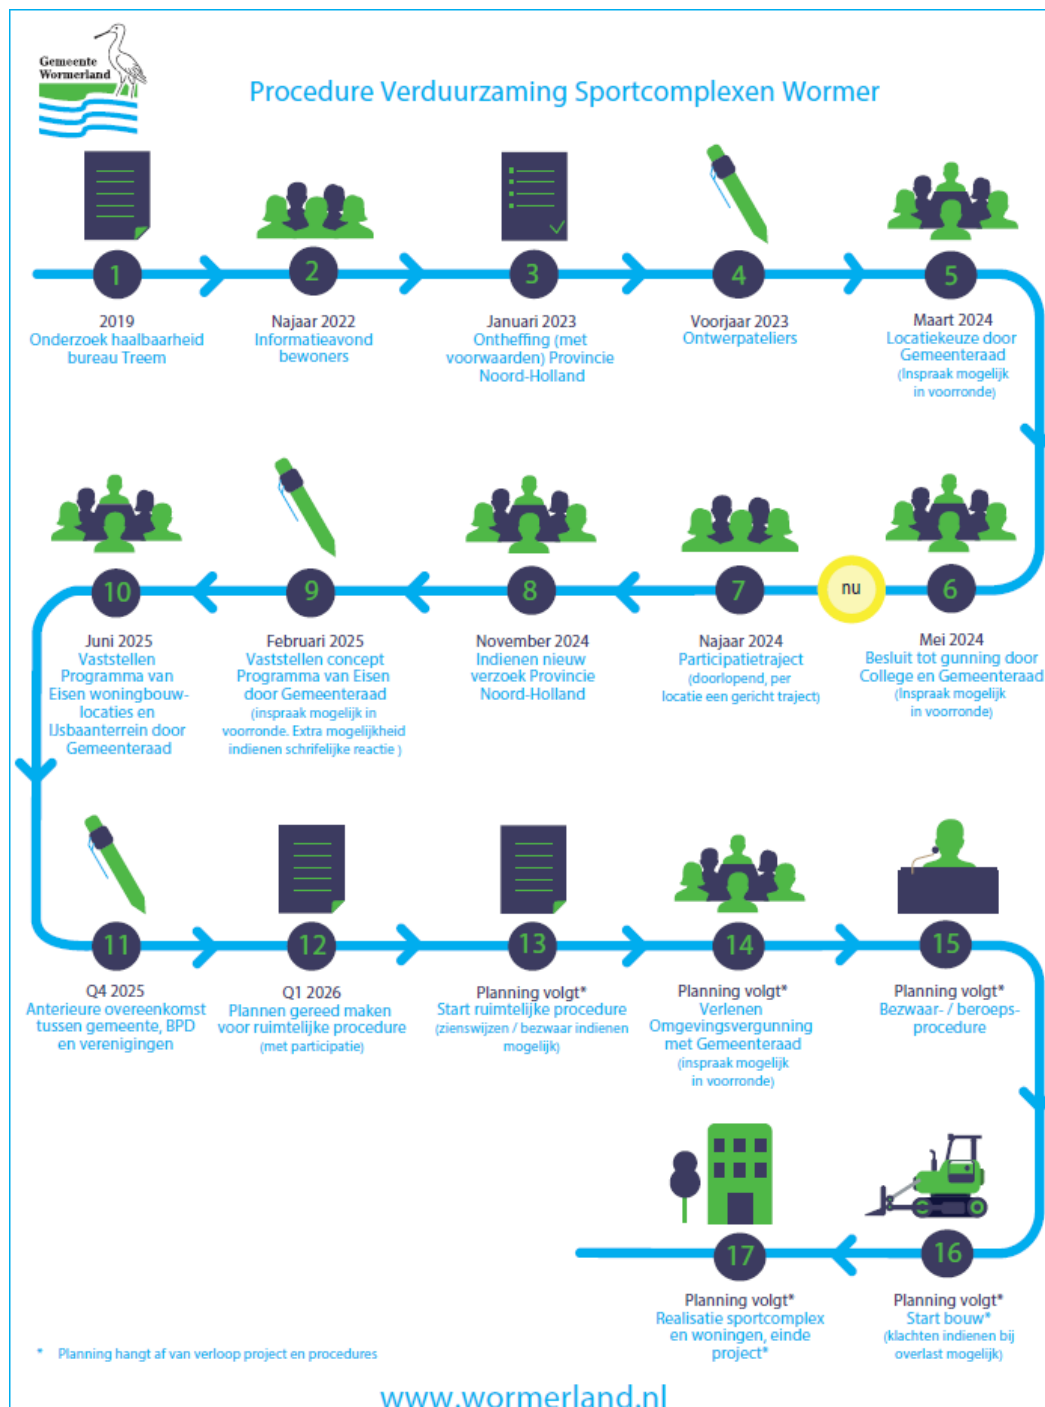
Gemeente Wormerland

Procedure Verduurzaming Sportcomplexen Wormer

1
2019
Onderzoek haalbaarheid bureau Treem

2
Najaar 2022
Informatieavond bewoners

3
Januari 2023
Ontheffing (met voorwaarden) Provincie Noord-Holland

4
Voorjaar 2023
Ontwerpateliers

5
Maart 2024
Locatiekeuze door Gemeenteraad
(Inspraak mogelijk in voorronde)

6
Mei 2024
Besluit tot gunning door College en Gemeenteraad
(Inspraak mogelijk in voorronde)

nu

7
Najaar 2024
Participatietraject
(doorlopend, per locatie een gericht traject)

8
November 2024
Indienen nieuw verzoek Provincie Noord-Holland

9
Februari 2025
Vaststellen concept Programma van Eisen door Gemeenteraad
(inspraak mogelijk in voorronde. Extra mogelijkheid indienen schrifelijke reactie )

10
Juni 2025
Vaststellen Programma van Eisen woningbouw-locaties en IJsbaanterrein door Gemeenteraad

11
Q4 2025
Anterieure overeenkomst tussen gemeente, BPD en verenigingen

12
Q1 2026
Plannen gereed maken voor ruimtelijke procedure
(met participatie)

13
Planning volgt*
Start ruimtelijke procedure
(zienswijzen / bezwaar indienen mogelijk)

14
Planning volgt*
Verlenen Omgevingsvergunning met Gemeenteraad
(inspraak mogelijk in voorronde)

15
Planning volgt*
Bezwaar- / beroeps-procedure

16
Planning volgt*
Start bouw*
(klachten indienen bij overlast mogelijk)

17
Planning volgt*
Realisatie sportcomplex en woningen, einde project*

* Planning hangt af van verloop project en procedures

www.wormerland.nl